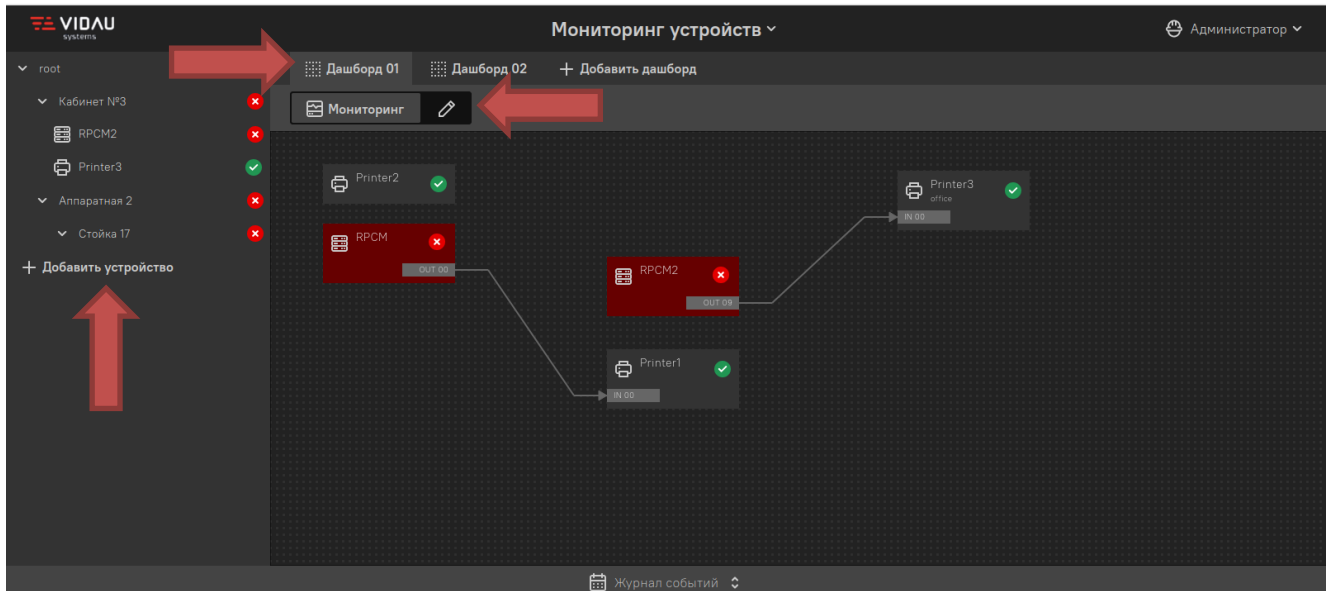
VIDAU systems

Мониторинг устройств

Администратор

root
Кабинет №3
RPCM2
Printer3
Аппаратная 2
Стойка 17
+ Добавить устройство

Дашборд 01
Дашборд 02
+ Добавить дашборд

Мониторинг

Printer2

RPCM
OUT 00

RPCM2
OUT 09

Printer1
IN 00

Printer3
office
IN 00

Журнал событий